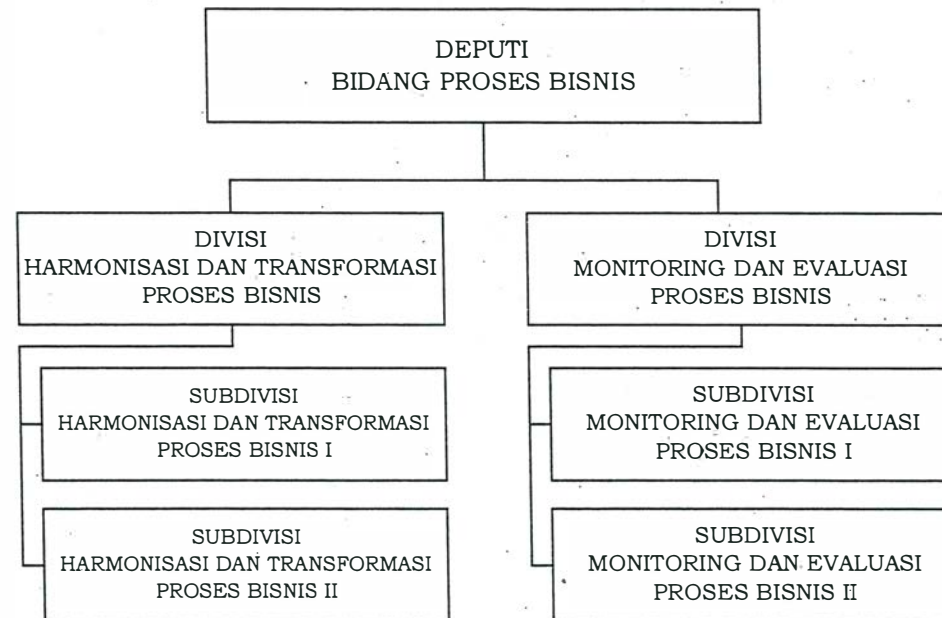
DEPUTI
BIDANG PROSES BISNIS

DIVISI
HARMONISASI DAN TRANSFORMASI
PROSES BISNIS

SUBDIVISI
HARMONISASI DAN TRANSFORMASI
PROSES BISNIS I

SUBDIVISI
HARMONISASI DAN TRANSFORMASI
PROSES BISNIS II

DIVISI
MONITORING DAN EVALUASI
PROSES BISNIS

SUBDIVISI
MONITORING DAN EVALUASI
PROSES BISNIS I

SUBDIVISI
MONITORING DAN EVALUASI
PROSES BISNIS II